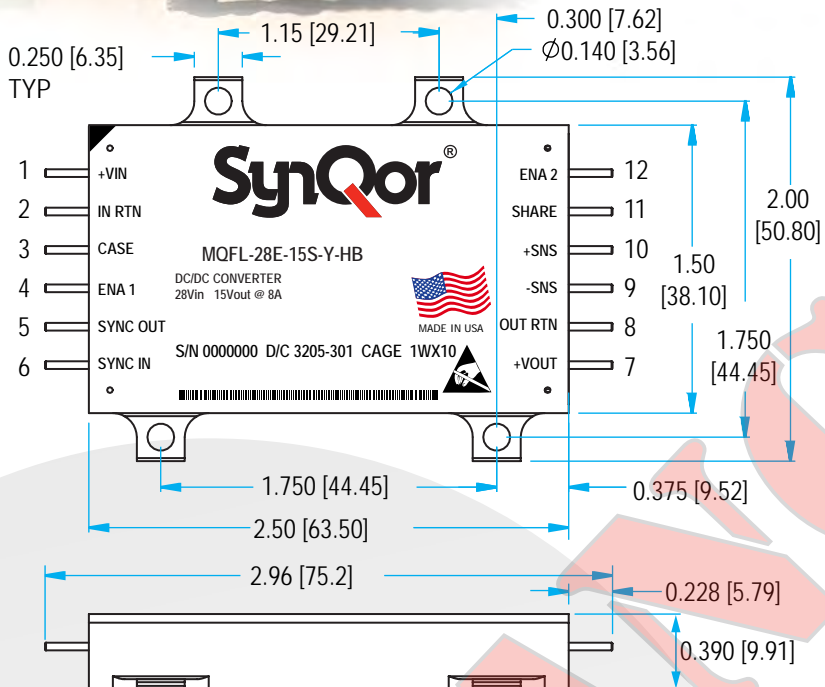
0.250 [6.35]
TYP

1.15 [29.21]

0.300 [7.62]

$\varnothing$0.140 [3.56]

SynQor®

1 +VIN
2 IN RTN
3 CASE
4 ENA 1
5 SYNC OUT
6 SYNC IN

MQFL-28E-15S-Y-HB

DC/DC CONVERTER
28Vin 15Vout @ 8A

MADE IN USA

S/N 0000000 D/C 3205-301 CAGE 1WX10

ENA 2 12
SHARE 11
+SNS 10
-SNS 9
OUT RTN 8
+VOUT 7

1.50
[38.10]

2.00
[50.80]

1.750
[44.45]

1.750 [44.45]

0.375 [9.52]

2.50 [63.50]

2.96 [75.2]

0.228 [5.79]

0.390 [9.91]